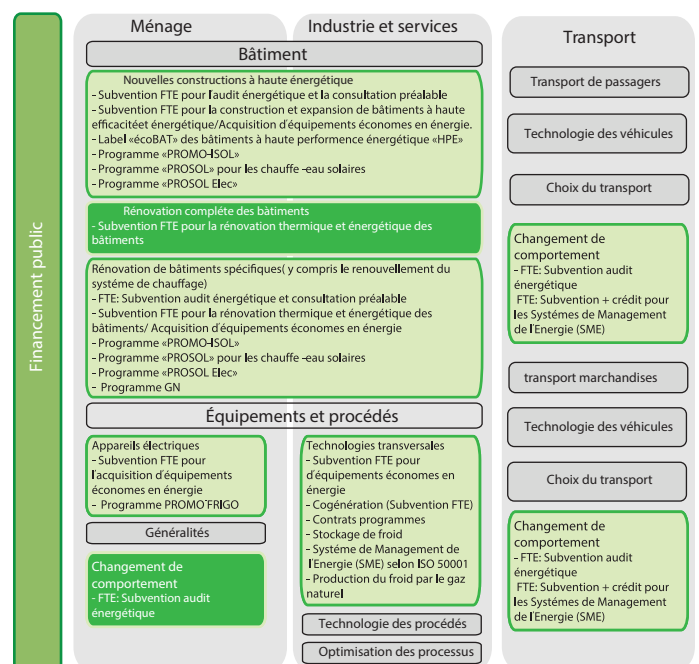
Financement public

Ménage

Industrie et services

Bâtiment

Nouvelles constructions à haute énergétique
- Subvention FTE pour l'audit énergétique et la consultation préalable
- Subvention FTE pour la construction et expansion de bâtiments à haute efficacitéet énergétique/Acquisition d'équipements économes en énergie.
- Label «écoBAT» des bâtiments à haute performence énergétique «HPE»
- Programme «PROMO-ISOL»
- Programme «PROSOL» pour les chauffe -eau solaires
- Programme «PROSOL Elec»

Rénovation complète des bâtiments
- Subvention FTE pour la rénovation thermique et énergétique des bâtiments

Rénovation de bâtiments spécifiques( y compris le renouvellement du système de chauffage)
- FTE: Subvention audit énergétique et consultation préalable
- Subvention FTE pour la rénovation thermique et énergétique des bâtiments/ Acquisition d'équipements économes en énergie
- Programme «PROMO-ISOL»
- Programme «PROSOL» pour les chauffe -eau solaires
- Programme «PROSOL Elec»
- Programme GN

Équipements et procédés

Appareils électriques
- Subvention FTE pour l'acquisition d'équipements économes en énergie
- Programme PROMO'FRIGO

Généralités

Changement de comportement
- FTE: Subvention audit énergétique

Technologies transversales
- Subvention FTE pour d'équipements économes en énergie
- Cogénération (Subvention FTE)
- Contrats programmes
- Stockage de froid
- Système de Management de l'Energie (SME) selon ISO 50001
- Production du froid par le gaz naturel

Technologie des procédés

Optimisation des processus

Transport

Transport de passagers

Technologie des véhicules

Choix du transport

Changement de comportement
- FTE: Subvention audit énergétique
FTE: Subvention + crédit pour les Systémes de Management de l'Energie (SME)

transport marchandises

Technologie des véhicules

Choix du transport

Changement de comportement
- FTE: Subvention audit énergétique
FTE: Subvention + crédit pour les Systémes de Management de l'Energie (SME)